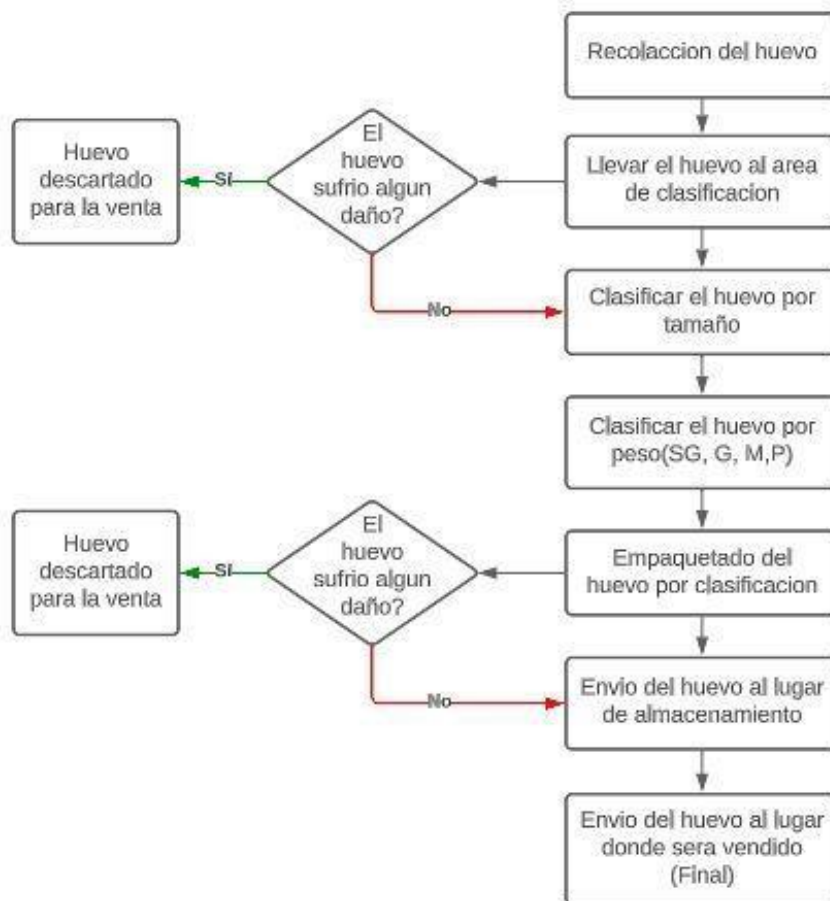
Recolaccion del huevo

Llevar el huevo al area de clasificacion

El huevo sufrio algun daño?

Si

Huevo descartado para la venta

No

Clasificar el huevo por tamaño

Clasificar el huevo por peso(SG, G, M,P)

Empaquetado del huevo por clasificacion

El huevo sufrio algun daño?

Si

Huevo descartado para la venta

No

Envio del huevo al lugar de almacenamiento

Envio del huevo al lugar donde sera vendido (Final)